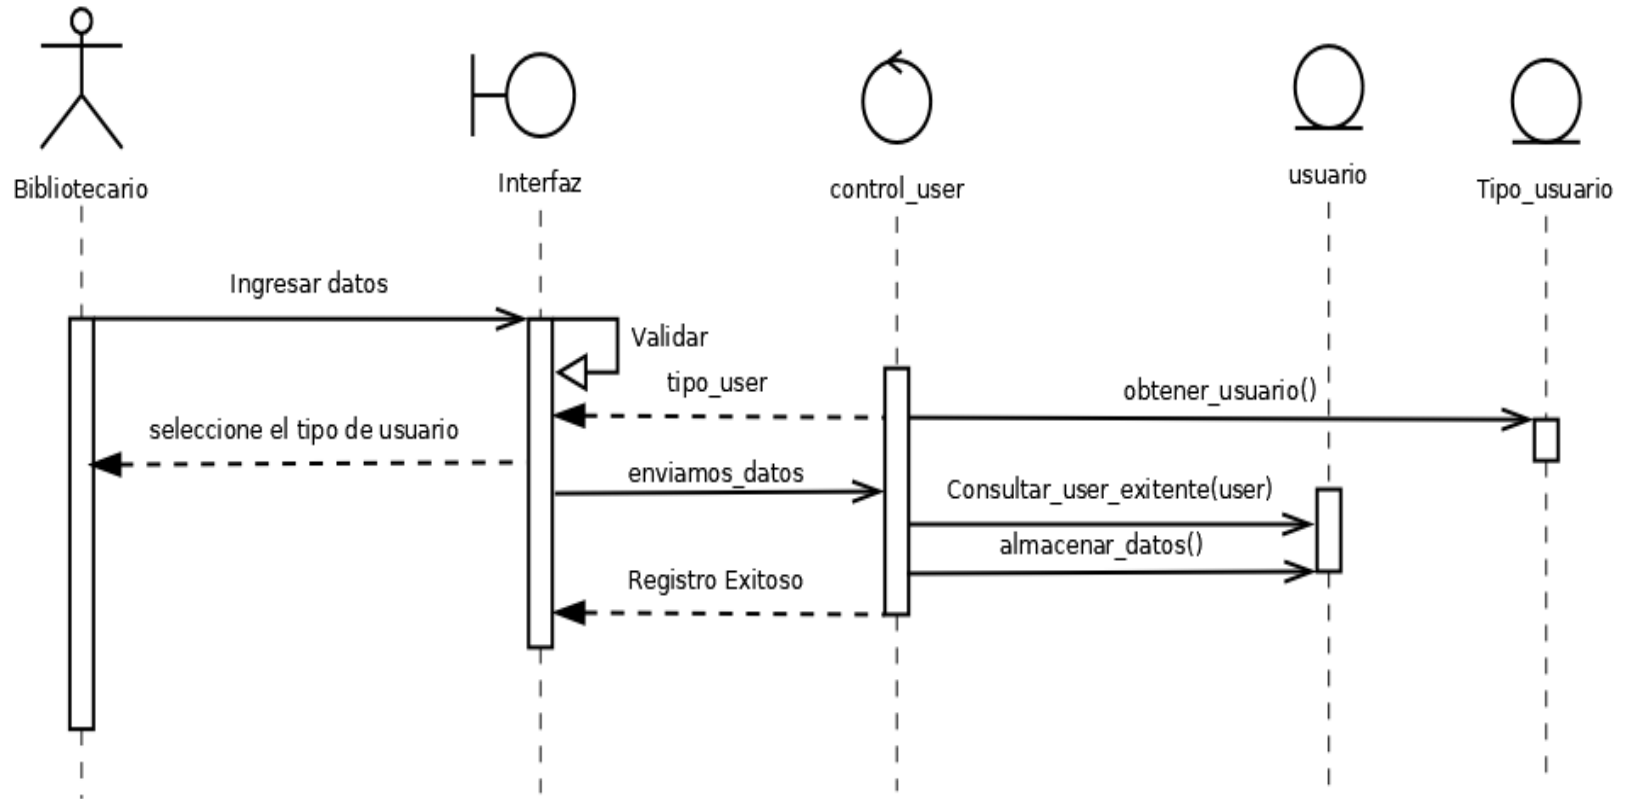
Bibliotecario

Interfaz

control_user

usuario

Tipo_usuario

Ingresar datos

Validar

tipo_user

obtener_usuario()

seleccione el tipo de usuario

enviamos_datos

Consultar_user_exitente(user)

almacenar_datos()

Registro Exitoso